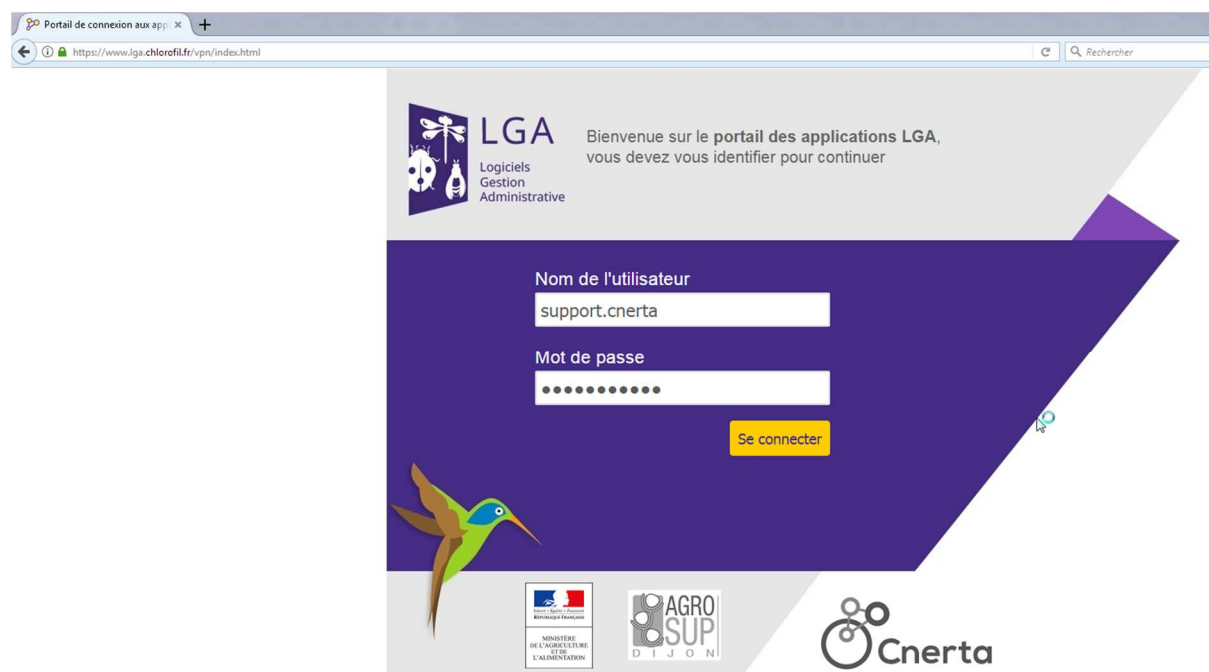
Portail de connexion aux app ×
https://www.lga.chlorofil.fr/vpn/index.html
Rechercher

LGA
Logiciels
Gestion
Administrative

Bienvenue sur le **portail des applications LGA**, vous devez vous identifier pour continuer

Nom de l'utilisateur
support.cnerta
Mot de passe
●●●●●●●●●●●
Se connecter

Liberté • Égalité • Fraternité
RÉPUBLIQUE FRANÇAISE
MINISTÈRE DE L'AGRICULTURE ET DE L'ALIMENTATION

AGRO SUP
DIJON

Cnerta